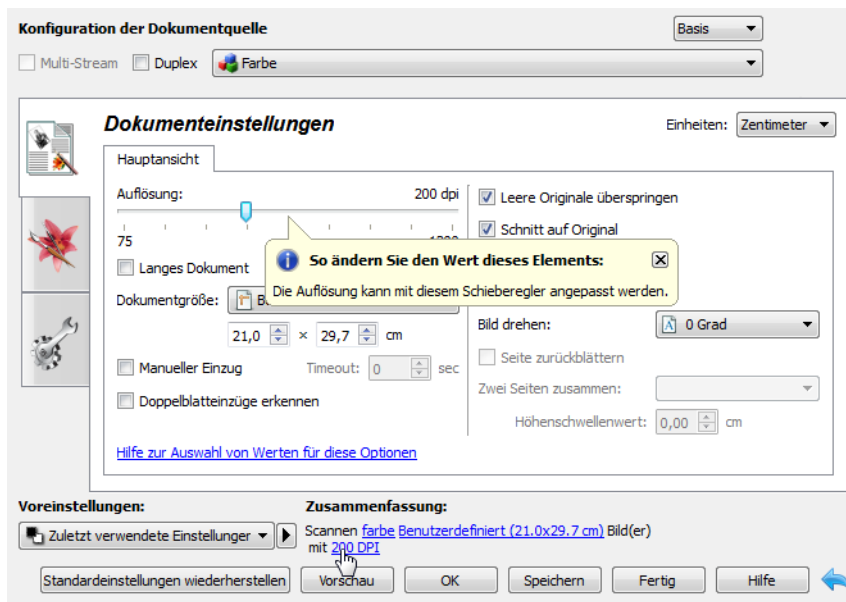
Konfiguration der Dokumentquelle

Basis

Multi-Stream Duplex Farbe

Dokumenteinstellungen

Einheiten: Zentimeter

Hauptansicht

Auflösung: 200 dpi

75 1200

Langes Dokument

Dokumentgröße: B

21,0 × 29,7 cm

Manueller Einzug Timeout: 0 sec

Doppelblatteinzüge erkennen

Leere Originale überspringen

Schnitt auf Original

So ändern Sie den Wert dieses Elements:

Die Auflösung kann mit diesem Schieberegler angepasst werden.

Bild drehen: 0 Grad

Seite zurückblättern

Zwei Seiten zusammen:

Höhenschwellenwert: 0,00 cm

Hilfe zur Auswahl von Werten für diese Optionen

Voreinstellungen:

Zuletzt verwendete Einstellungen

Zusammenfassung:

Scannen farbe Benutzerdefiniert (21.0x29.7 cm) Bild(er) mit 200 DPI

Standardeinstellungen wiederherstellen Vorschau OK Speichern Fertig Hilfe